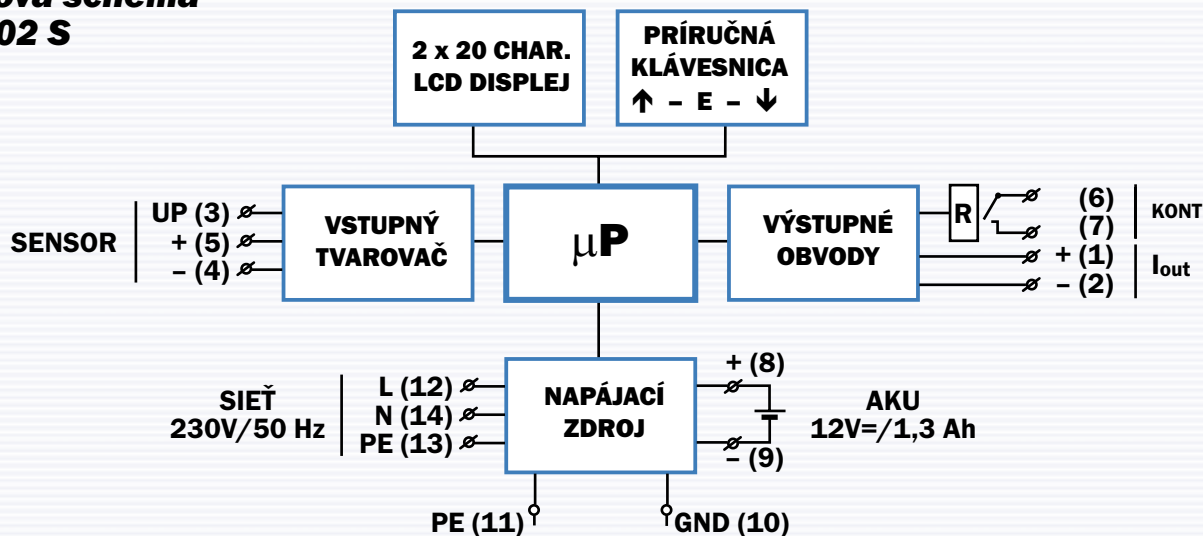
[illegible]ová schéma
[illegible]02 S

2 x 20 CHAR.
LCD DISPLEJ

PRÍRUČNÁ
KLÁVESNICA
↑ – E – ↓

SENSOR
UP (3)
+ (5)
– (4)

VSTUPNÝ
TVAROVAČ

μP

VÝSTUPNÉ
OBVODY

R

(6)
(7)
KONT
+ (1)
– (2)
$I_{out}$

SIEŤ
230V/50 Hz
L (12)
N (14)
PE (13)

NAPÁJACÍ
ZDROJ

+ (8)
– (9)

AKU
12V=/1,3 Ah

PE (11)
GND (10)